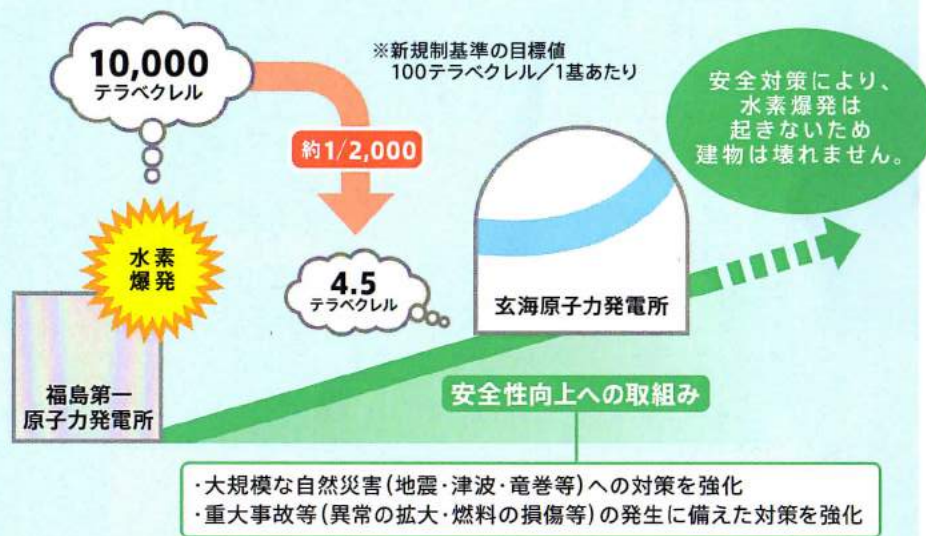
10,000
テラベクレル

※新規制基準の目標値
100テラベクレル／1基あたり

約1/2,000

安全対策により、
水素爆発は
起きないため
建物は壊れません。

水素
爆発

4.5
テラベクレル

玄海原子力発電所

福島第一
原子力発電所

安全性向上への取組み

・大規模な自然災害（地震・津波・竜巻等）への対策を強化
・重大事故等（異常の拡大・燃料の損傷等）の発生に備えた対策を強化